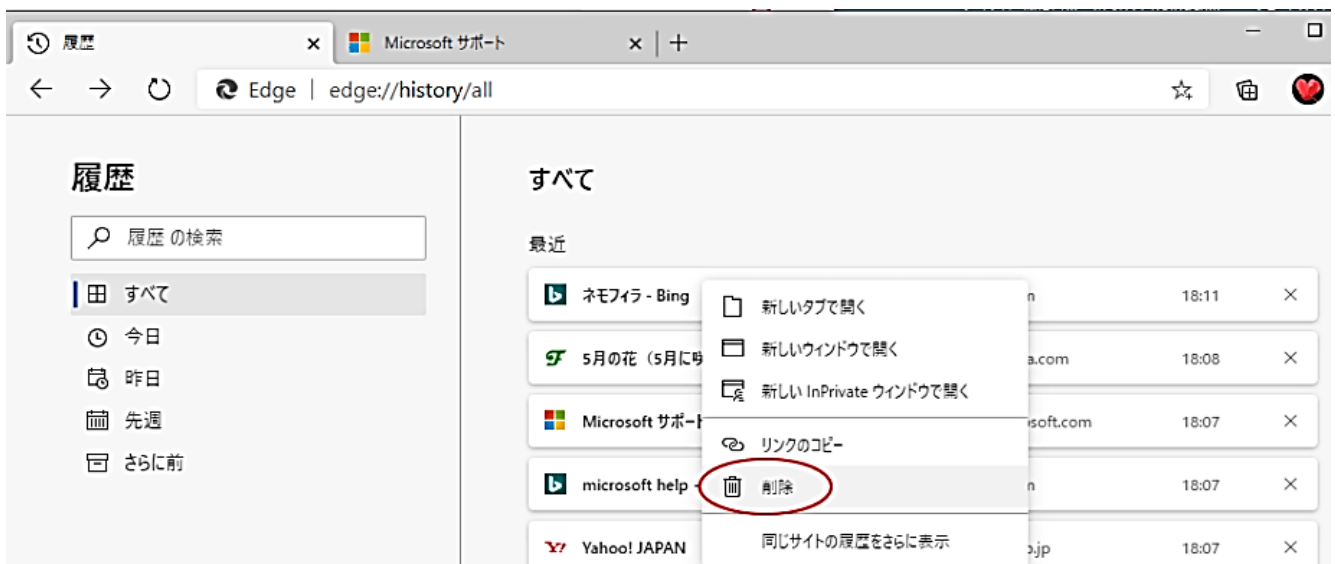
履歴 ×
Microsoft サポート ×
+

Edge | edge://history/all

履歴

履歴 の検索

すべて
今日
昨日
先週
さらに前

すべて

最近

ネモフィラ - Bing
n
18:11
×

5月の花（5月に咲
a.com
18:08
×

Microsoft サポート
soft.com
18:07
×

microsoft help
n
18:07
×

Yahoo! JAPAN
o.jp
18:07
×

新しいタブで開く
新しいウィンドウで開く
新しい InPrivate ウィンドウで開く
リンクのコピー
削除
同じサイトの履歴をさらに表示